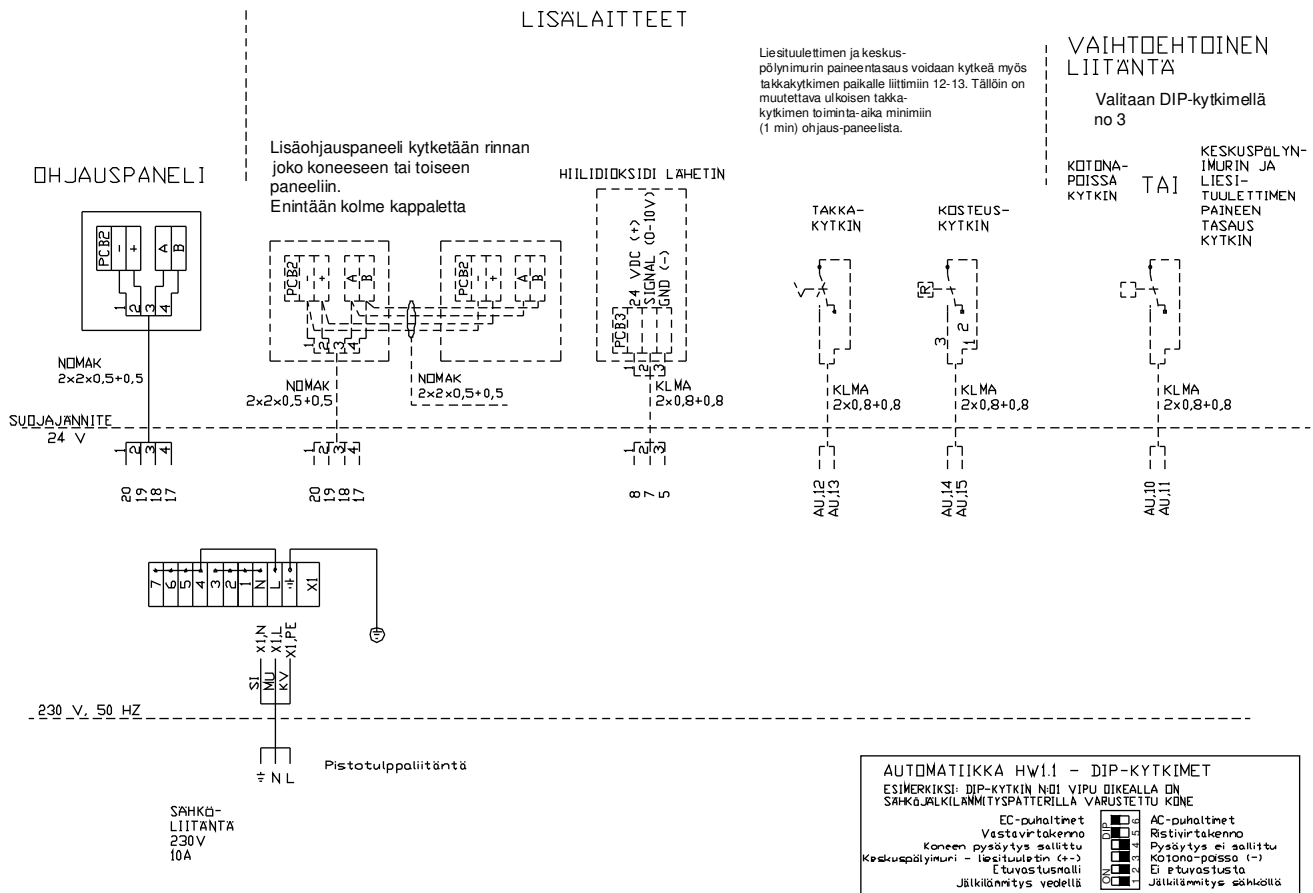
LISÄLAITTEET

OHJAUSPANELI

PCB2 - + A B
1 2 3 4

Lisäohjauspaneeli kytketään rinnan joko koneeseen tai toiseen paneeliin.
Enintään kolme kappaletta

PCB2 - + A B
1 2 3 4

PCB2 - + A B

HIILIDIOKSIDI LÄHETIN

PCB3
24 VDC (+)
SIGNAL (0-10V)
GND (-)
1 2 3

Liesituulettimen ja keskuspölynimurin paineentasaus voidaan kytkeä myös takkakytkimen paikalle liittimiin 12-13. Tällöin on muutettava ulkoisen takkakytkimen toiminta-aika minimiin (1 min) ohjaus-paneelista.

TAKKA-KYTKIN

KOSTEUS-KYTKIN

VAIHTOEHTOINEN LIITÄNTÄ

Valitaan DIP-kytkimellä no 3

KOTONA-POISSA KYTKIN

TAI

KESKUSPÖLYN-IMURIN JA LIESI-TUULETTIMEN PAINEEN TASAUS KYTKIN

NOMAK
2x2x0,5+0,5

NOMAK
2x2x0,5+0,5

NOMAK
2x2x0,5+0,5

KLMA
2x0,8+0,8

KLMA
2x0,8+0,8

KLMA
2x0,8+0,8

KLMA
2x0,8+0,8

SUOJAJÄNNITE
24 V

1 2 3 4
20 19 18 17

1 2 3 4
20 19 18 17

1 2 3
8 7 5

AU,12
AU,13

AU,14
AU,15

AU,10
AU,11

7 6 5 4 3 2 1 N L X1

X1,N
X1,L
X1,PE

SI
MU
KV

230 V, 50 HZ

N L

Pistotulppaliitäntä

SÄHKÖ-LIITÄNTÄ
230V
10A

AUTOMATIIKKA HW1.1 - DIP-KYTKIMET
ESIMERKIKSI: DIP-KYTKIN N:O1 VIPU OIKEALLA ON SÄHKÖJÄLKILÄMMITYSPATTERILLA VARUSTETTU KONE

| | DIP | |
|---|---|---|
| EC-puhaltimet | 6 | AC-puhaltimet |
| Vastavirtakenno | 5 | Ristivirtakenno |
| Koneen pysäytys sallittu | 4 | Pysäytys ei sallittu |
| Keskuspölyimuri - liesituuletin (+-) | 3 | Kotona-poissa (-) |
| Etuvastusmalli | 2 | Ei etuvastusta |
| Jälkilämmitys vedellä | ON 1 | Jälkilämmitys sähköllä |